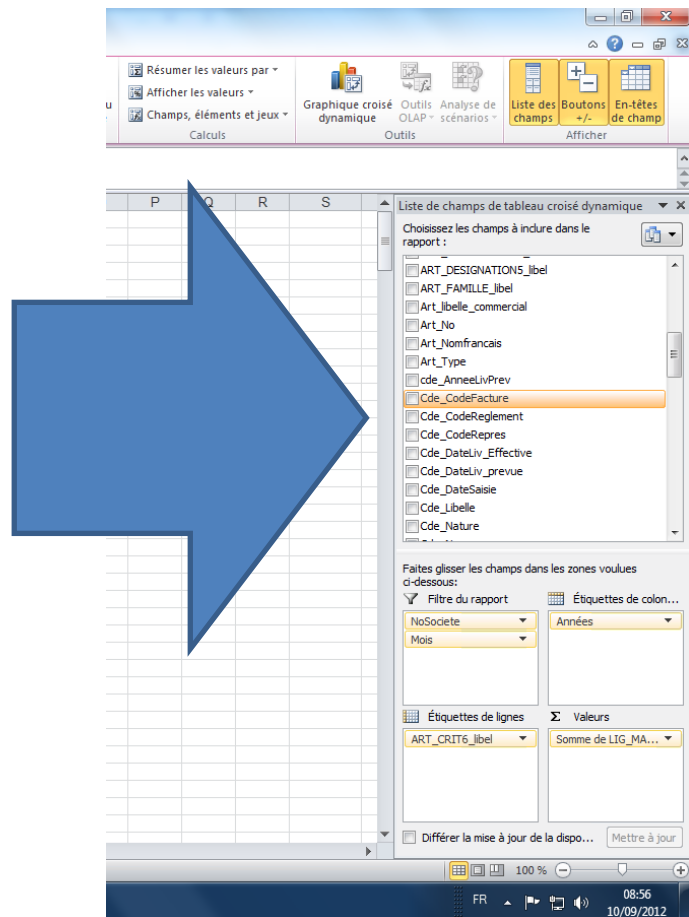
Résumer les valeurs par
Afficher les valeurs
Champs, éléments et jeux
Calculs
Graphique croisé dynamique
Outils OLAP
Analyse de scénarios
Outils
Liste des champs
Boutons +/-
En-têtes de champ
Afficher

P Q R S

Liste de champs de tableau croisé dynamique
Choisissez les champs à inclure dans le rapport :
ART_DESIGNATION5_libel
ART_FAMILLE_libel
Art_libelle_commercial
Art_No
Art_Nomfrancais
Art_Type
cde_AnneeLivPrev
Cde_CodeFacture
Cde_CodeReglement
Cde_CodeRepres
Cde_DateLiv_Effective
Cde_DateLiv_prevue
Cde_DateSaisie
Cde_Libelle
Cde_Nature

Faites glisser les champs dans les zones voulues ci-dessous :
Filtre du rapport
Étiquettes de colon...
NoSociete
Mois
Années
Étiquettes de lignes
Valeurs
ART_CRIT6_libel
Somme de LIG_MA...
Différer la mise à jour de la dispo...
Mettre à jour

100 %
FR
08:56
10/09/2012